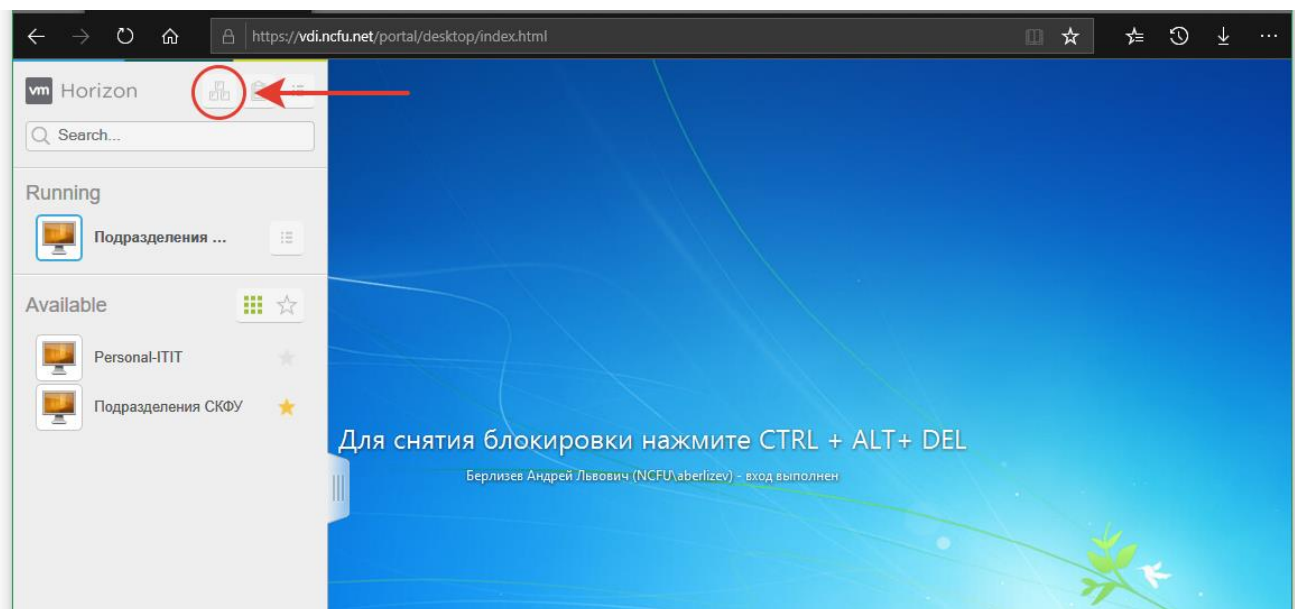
https://vdi.ncfu.net/portal/desktop/index.html

vm Horizon

Search...

Running

Подразделения ...

Available

Personal-ITIT

Подразделения СКФУ

Для снятия блокировки нажмите CTRL + ALT+ DEL

Берлизев Андрей Львович (NCFU\aberlizev) - вход выполнен